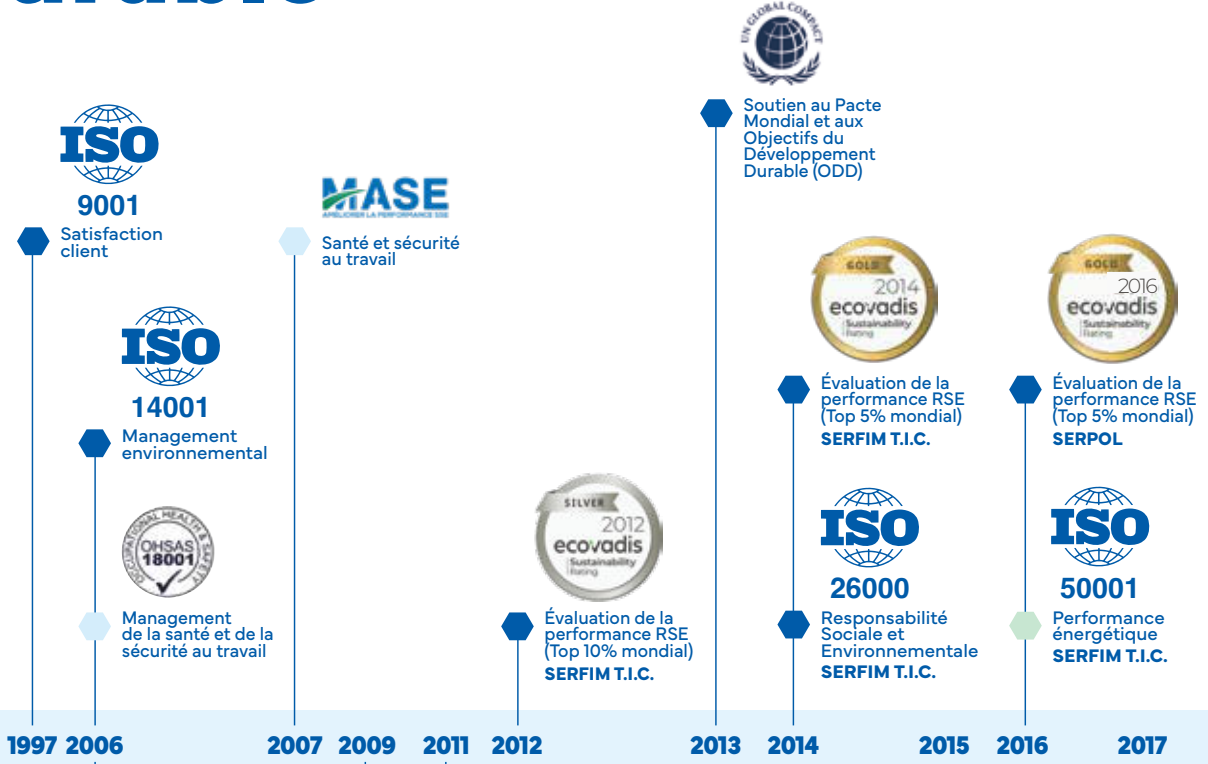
ISO
9001
Satisfaction client

ISO
14001
Management environnemental

OHSAS 18001
OCCUPATIONAL HEALTH & SAFETY

Management de la santé et de la sécurité au travail

MASE
AMÉLIORER LA PERFORMANCE SSE

Santé et sécurité au travail

SILVER
2012
ecovadis
Sustainability Rating

Évaluation de la performance RSE (Top 10% mondial)
SERFIM T.I.C.

UN GLOBAL COMPACT

Soutien au Pacte Mondial et aux Objectifs du Développement Durable (ODD)

GOLD
2014
ecovadis
Sustainability Rating

Évaluation de la performance RSE (Top 5% mondial)
SERFIM T.I.C.

ISO
26000
Responsabilité Sociale et Environnementale
SERFIM T.I.C.

GOLD
2016
ecovadis
Sustainability Rating

Évaluation de la performance RSE (Top 5% mondial)
SERPOL

ISO
50001
Performance énergétique
SERFIM T.I.C.

1997 2006 2007 2009 2011 2012 2013 2014 2015 2016 2017